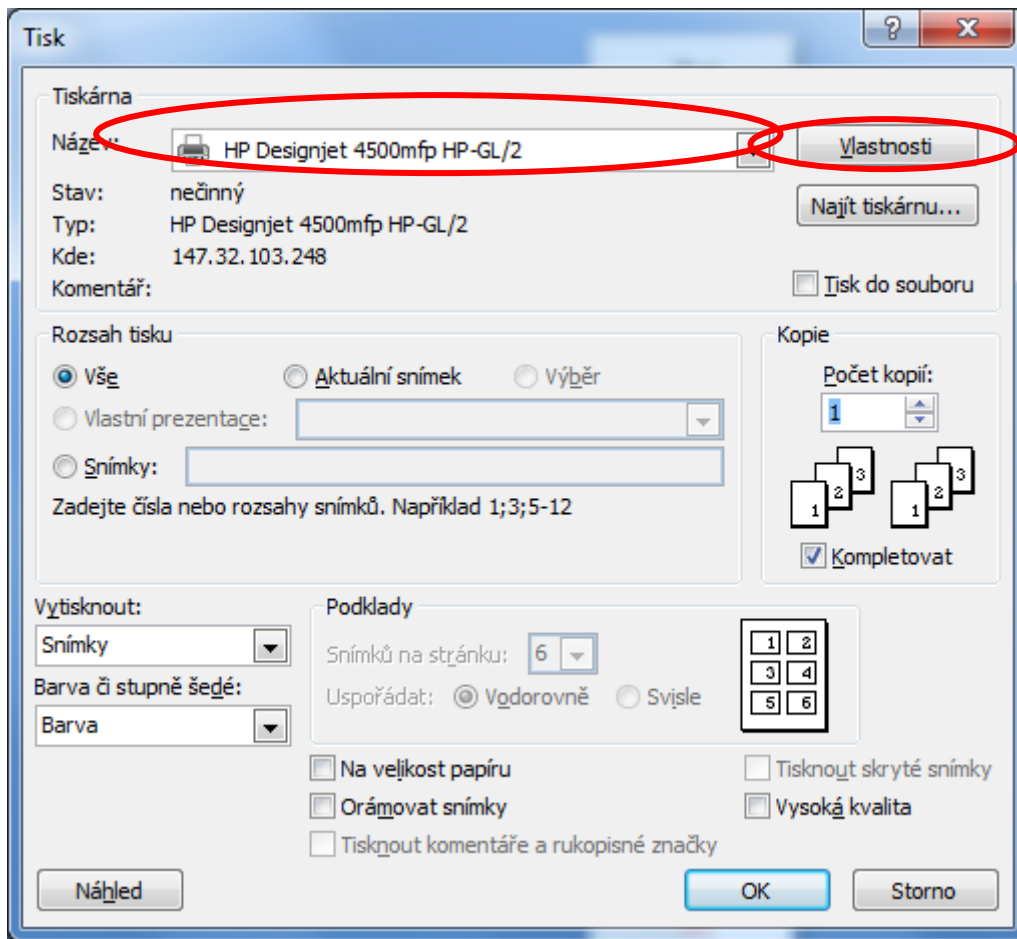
Tisk
?
X

Tiskárna
Název: HP Designjet 4500mfp HP-GL/2
Vlastnosti
Stav: nečinný
Typ: HP Designjet 4500mfp HP-GL/2
Kde: 147.32.103.248
Komentář:
Najít tiskárnu...
Tisk do souboru

Rozsah tisku
Vše
Aktuální snímek
Výběr
Vlastní prezentace:
Snímky:
Zadejte čísla nebo rozsahy snímků. Například 1;3;5-12

Kopie
Počet kopií:
1
1 2 3
1 2 3
Kompletovat

Vytisknout:
Snímky
Barva či stupně šedé:
Barva

Podklady
Snímků na stránku: 6
Uspořádat: Vodorovně Svisle
1 2
3 4
5 6

Na velikost papíru
Orámovat snímky
Tisknout komentáře a rukopisné značky
Tisknout skryté snímky
Vysoká kvalita

Náhled
OK
Storno